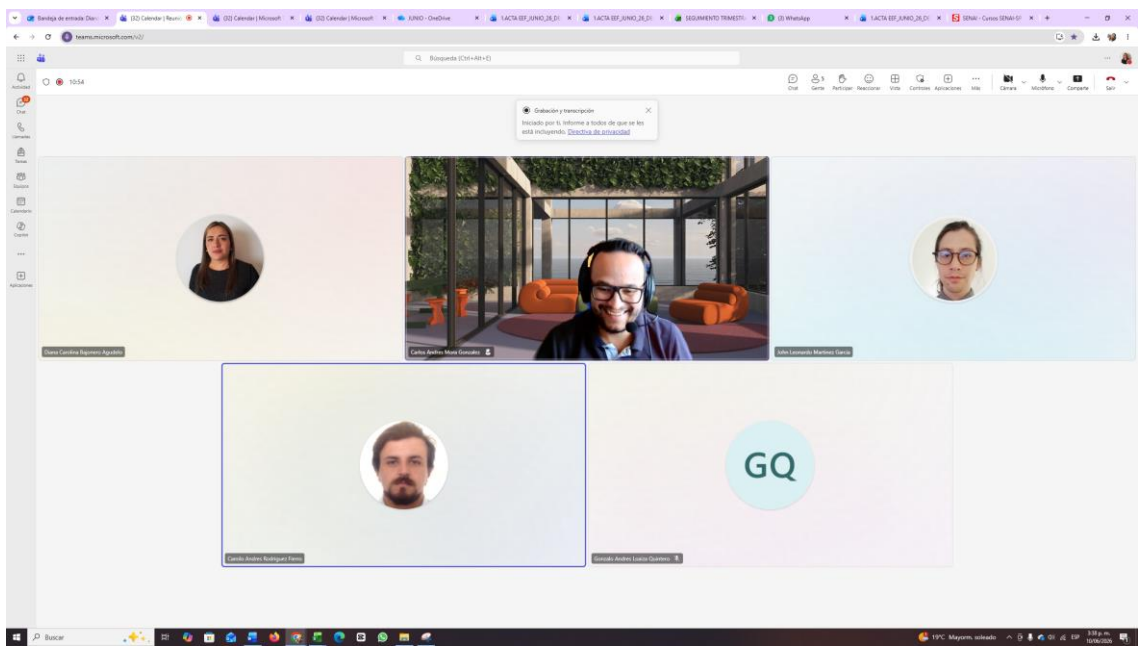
Bandeja de entrada Diana ×
(32) Calendar | Reunió ×
(32) Calendar | Microsoft ×
(32) Calendar | Microsoft ×
JUNIO - OneDrive ×
1.ACTA EEF_JUNIO_28_D ×
1.ACTA EEF_JUNIO_28_D ×
SEGUIMIENTO TRIMESTR ×
(3) WhatsApp ×
1.ACTA EEF_JUNIO_28_D ×
SENAI - Cursos SENAI ×

teams.microsoft.com/v2/

Búsqueda (Ctrl+Alt+E)

Actividad
Chat
Llamadas
Teams
Equipos
Calendario
Copilot
...
Aplicaciones

10:56

Chat
Gente
Participar
Reaccionar
Vista
Controles
Aplicaciones
Más
Cámara
Micrófono
Compartir
Salir

Grabación y transcripción
Iniciado por ti. Informe a todos de que se les está incluyendo. Directiva de privacidad

Diana Carolina Bajonero Agudelo
Carlos Andres Mora Gonzalez
John Leonardo Martinez Garcia
Camilo Andres Rodriguez Fierro
GQ
Gonzalo Andres Loaiza Quintero

Buscar
19°C Mayorm. soleado
ESP
3:59 p. m.
16/06/2026